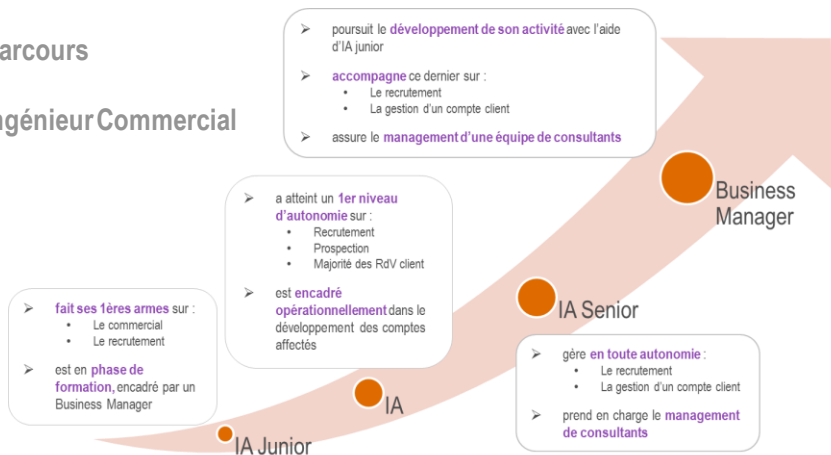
arcours

ngénieur Commercial

➢ poursuit le développement de son activité avec l'aide d'IA junior

➢ accompagne ce dernier sur :
• Le recrutement
• La gestion d'un compte client

➢ assure le management d'une équipe de consultants

Business Manager

➢ a atteint un 1er niveau d'autonomie sur :
• Recrutement
• Prospection
• Majorité des RdV client

➢ est encadré opérationnellement dans le développement des comptes affectés

IA Senior

➢ fait ses 1ères armes sur :
• Le commercial
• Le recrutement

➢ est en phase de formation, encadré par un Business Manager

➢ gère en toute autonomie :
• Le recrutement
• La gestion d'un compte client

➢ prend en charge le management de consultants

IA

IA Junior